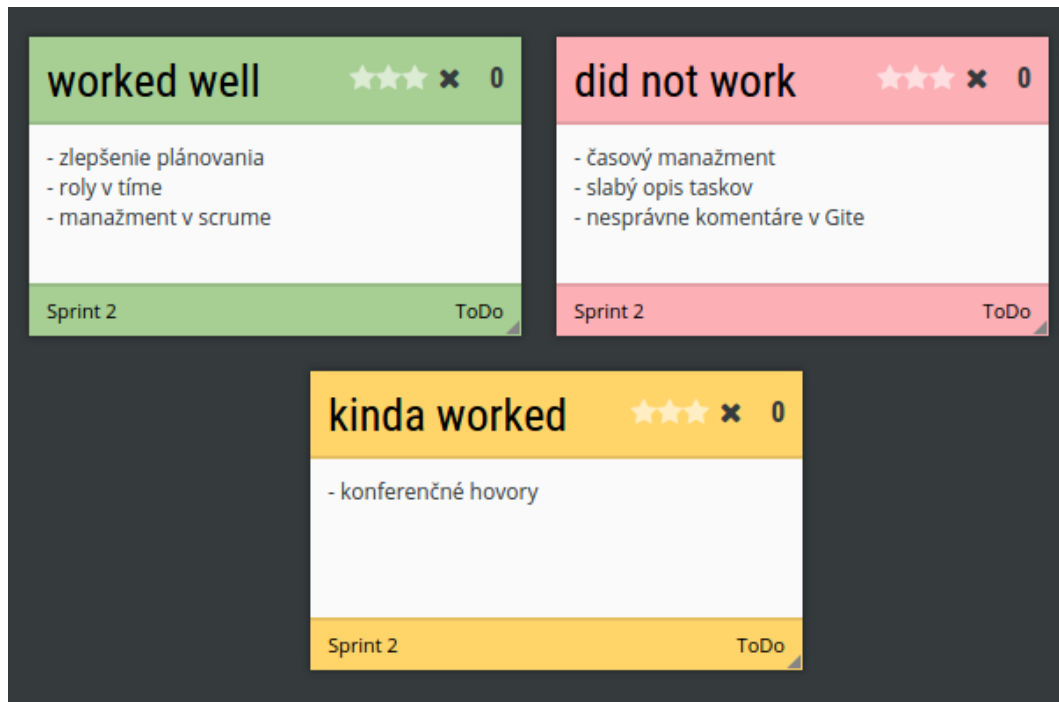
worked well ★★★ ✖ 0

- zlepšenie plánovania
- roly v tíme
- manažment v scrume

Sprint 2 ToDo

did not work ★★★ ✖ 0

- časový manažment
- slabý opis taskov
- nesprávne komentáre v Gite

Sprint 2 ToDo

kinda worked ★★★ ✖ 0

- konferenčné hovory

Sprint 2 ToDo